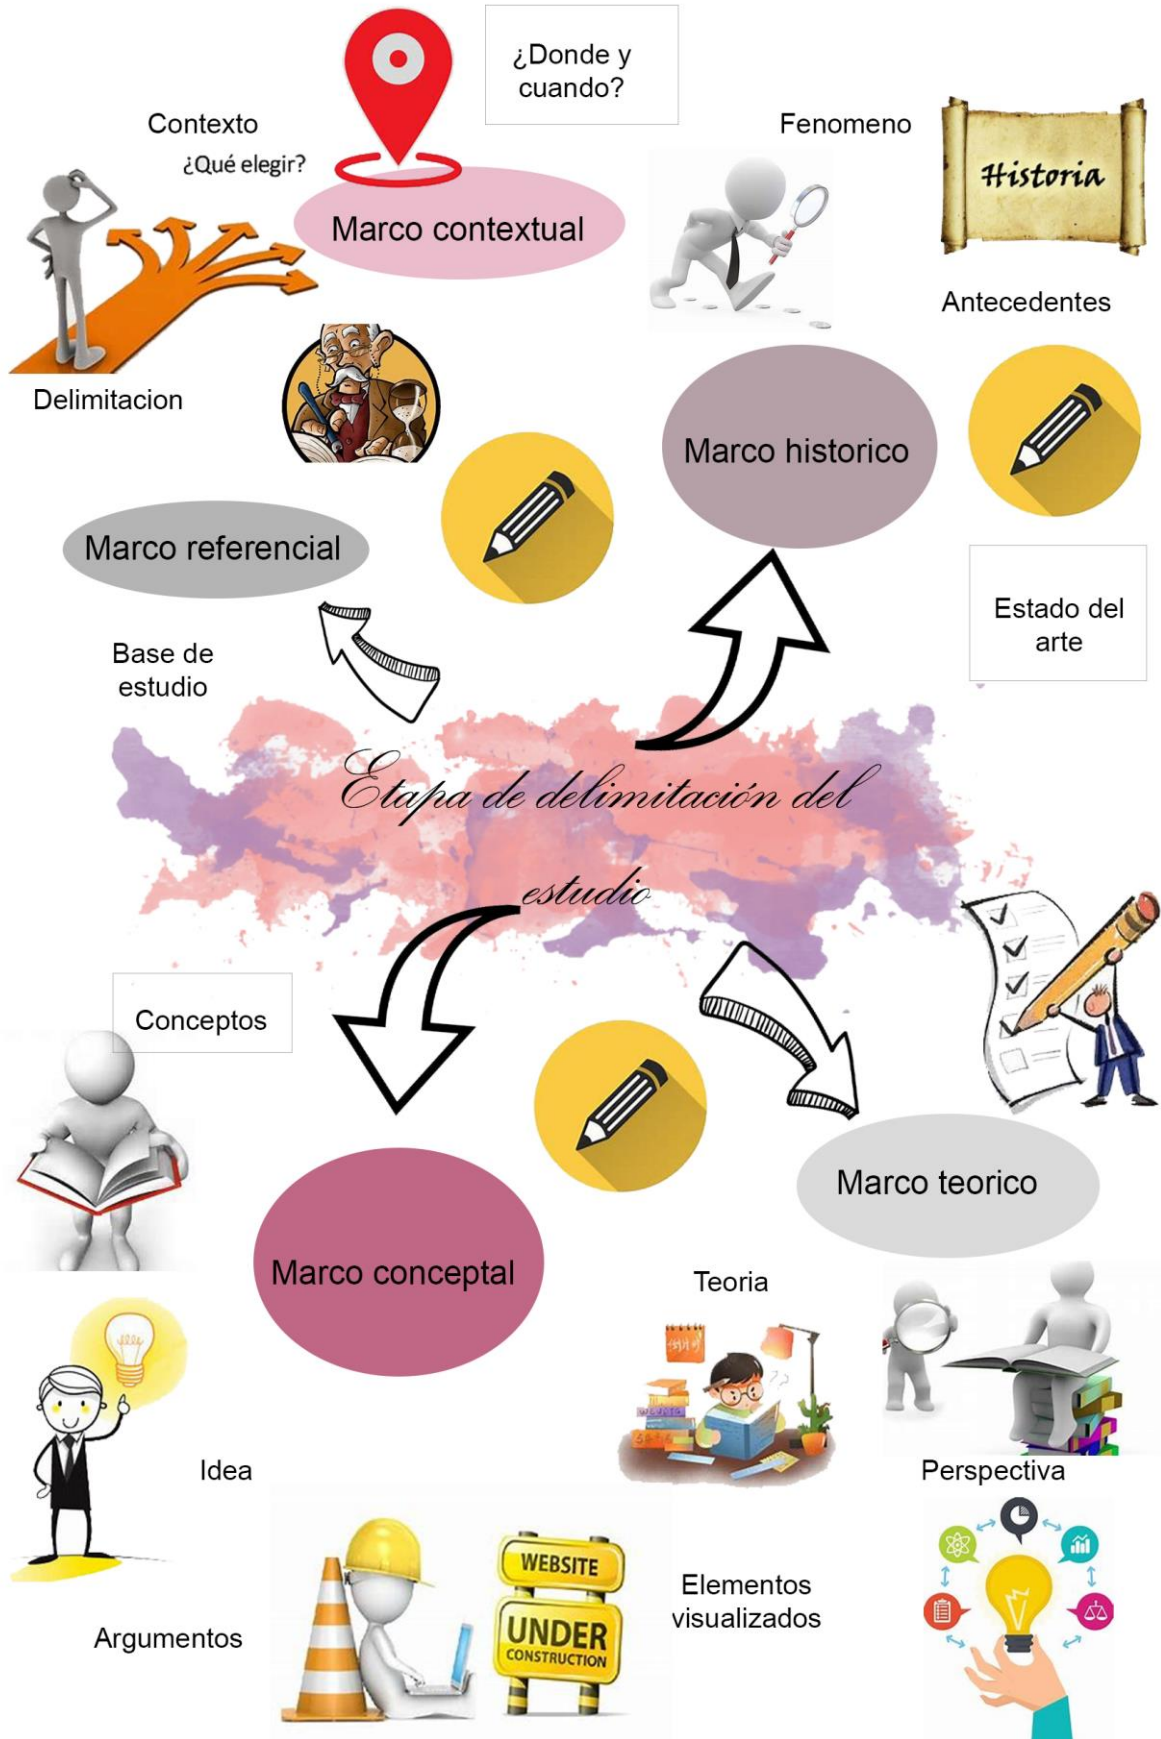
¿Donde y cuando?

Contexto

¿Qué elegir?

Marco contextual

Fenomeno

Historia

Antecedentes

Delimitacion

Marco historico

Marco referencial

Estado del arte

Base de estudio

Etapa de delimitación del estudio

Conceptos

Marco teorico

Marco conceptal

Teoria

Idea

Perspectiva

WEBSITE

UNDER CONSTRUCTION

Elementos visualizados

Argumentos